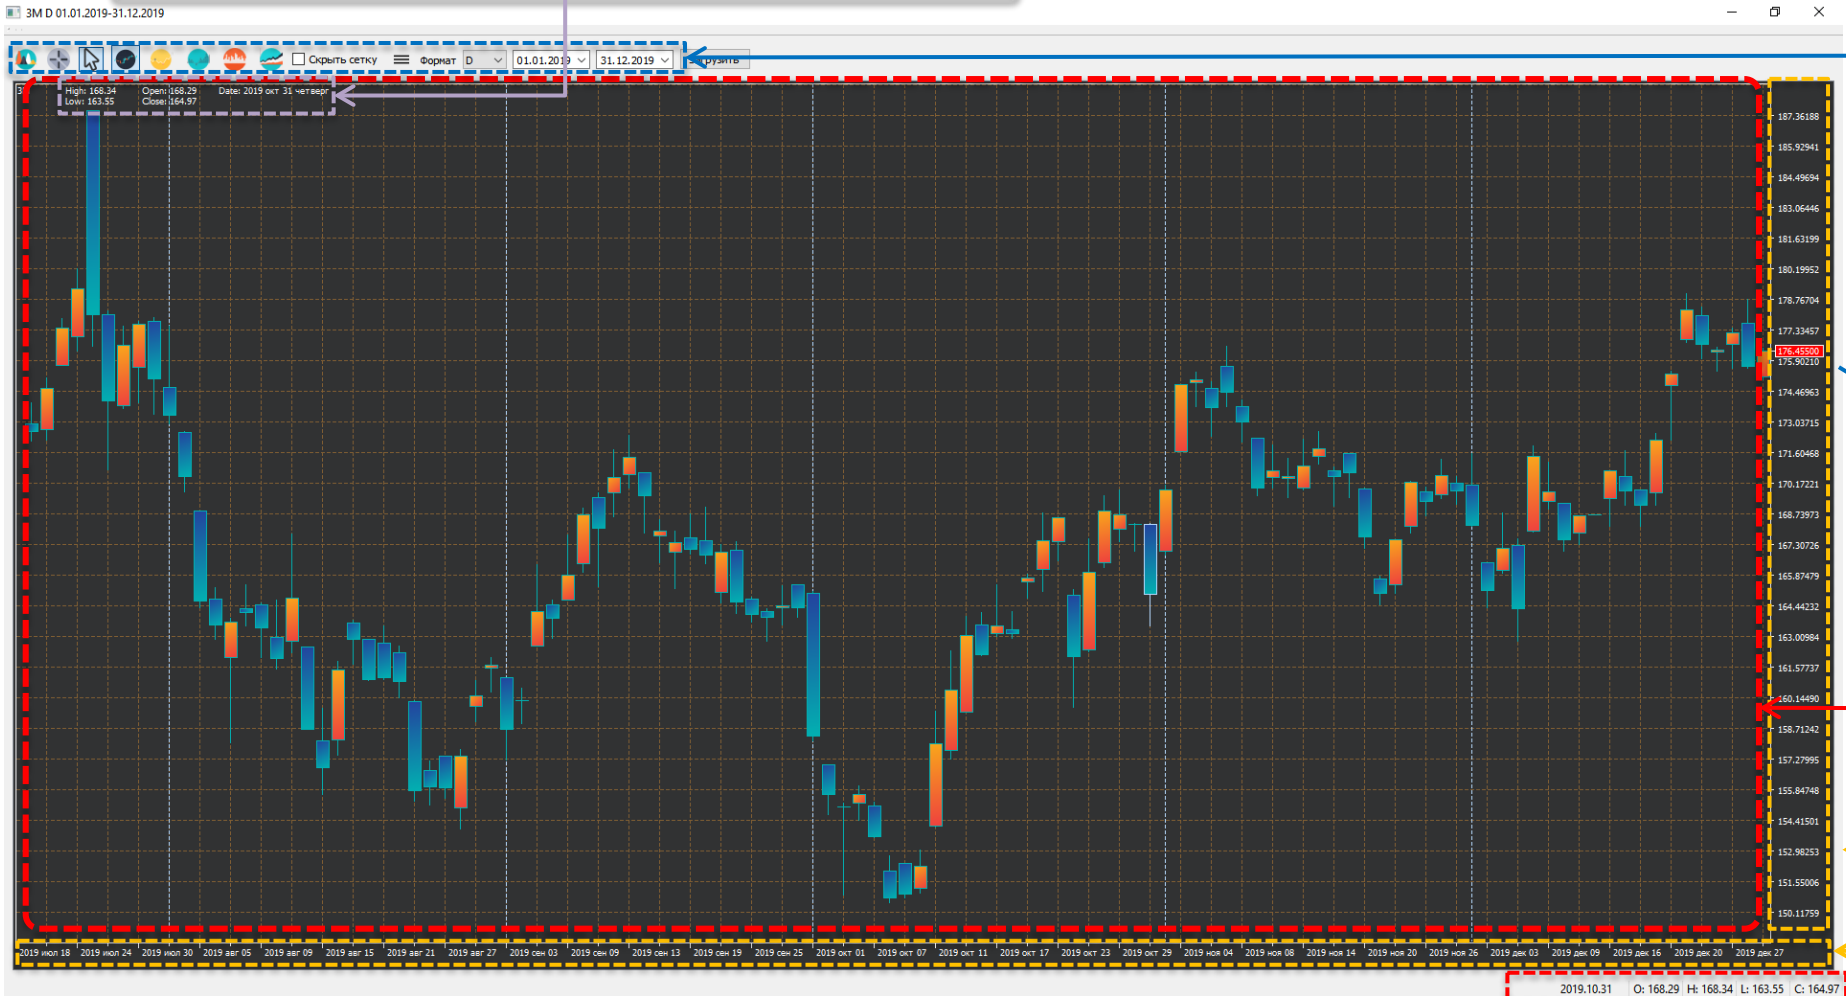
3M D 01.01.2019-31.12.2019

Скрыть сетку Формат D 01.01.2019 31.12.2019 Загрузить

High: 168.34 Low: 163.55 Open: 168.29 Close: 164.97 Date: 2019 окт 31 четверг

187.36188
185.92941
184.49694
183.06446
181.63199
180.19952
178.76704
177.33457
176.45500
175.90210
174.46963
173.03715
171.60468
170.17221
168.73973
167.30726
165.87479
164.44232
163.00984
161.57737
160.14490
158.71242
157.27995
155.84748
154.41501
152.98253
151.55006
150.11759

2019 июл 18 2019 июл 24 2019 июл 30 2019 авг 05 2019 авг 09 2019 авг 15 2019 авг 21 2019 авг 27 2019 сен 03 2019 сен 09 2019 сен 13 2019 сен 19 2019 сен 25 2019 окт 01 2019 окт 07 2019 окт 11 2019 окт 17 2019 окт 23 2019 окт 29 2019 ноя 04 2019 ноя 08 2019 ноя 14 2019 ноя 20 2019 ноя 26 2019 дек 03 2019 дек 09 2019 дек 16 2019 дек 20 2019 дек 27

2019.10.31 O: 168.29 H: 168.34 L: 163.55 C: 164.97